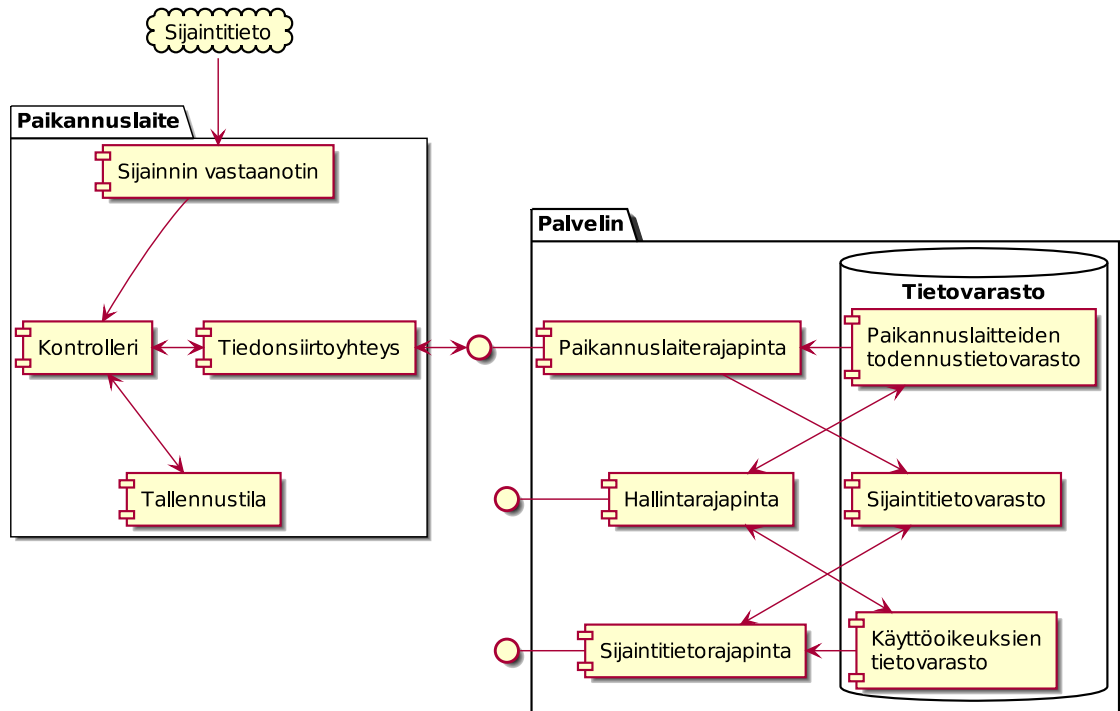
Sijaintitieto

Paikannuslaite

Sijainnin vastaanotin

Kontrolleri

Tiedonsiirtoyhteys

Tallennustila

Palvelin

Tietovarasto

Paikannuslaiterajapinta

Paikannuslaitteiden todennustietovarasto

Hallintarajapinta

Sijaintitietovarasto

Sijaintitietorajapinta

Käyttöoikeuksien tietovarasto